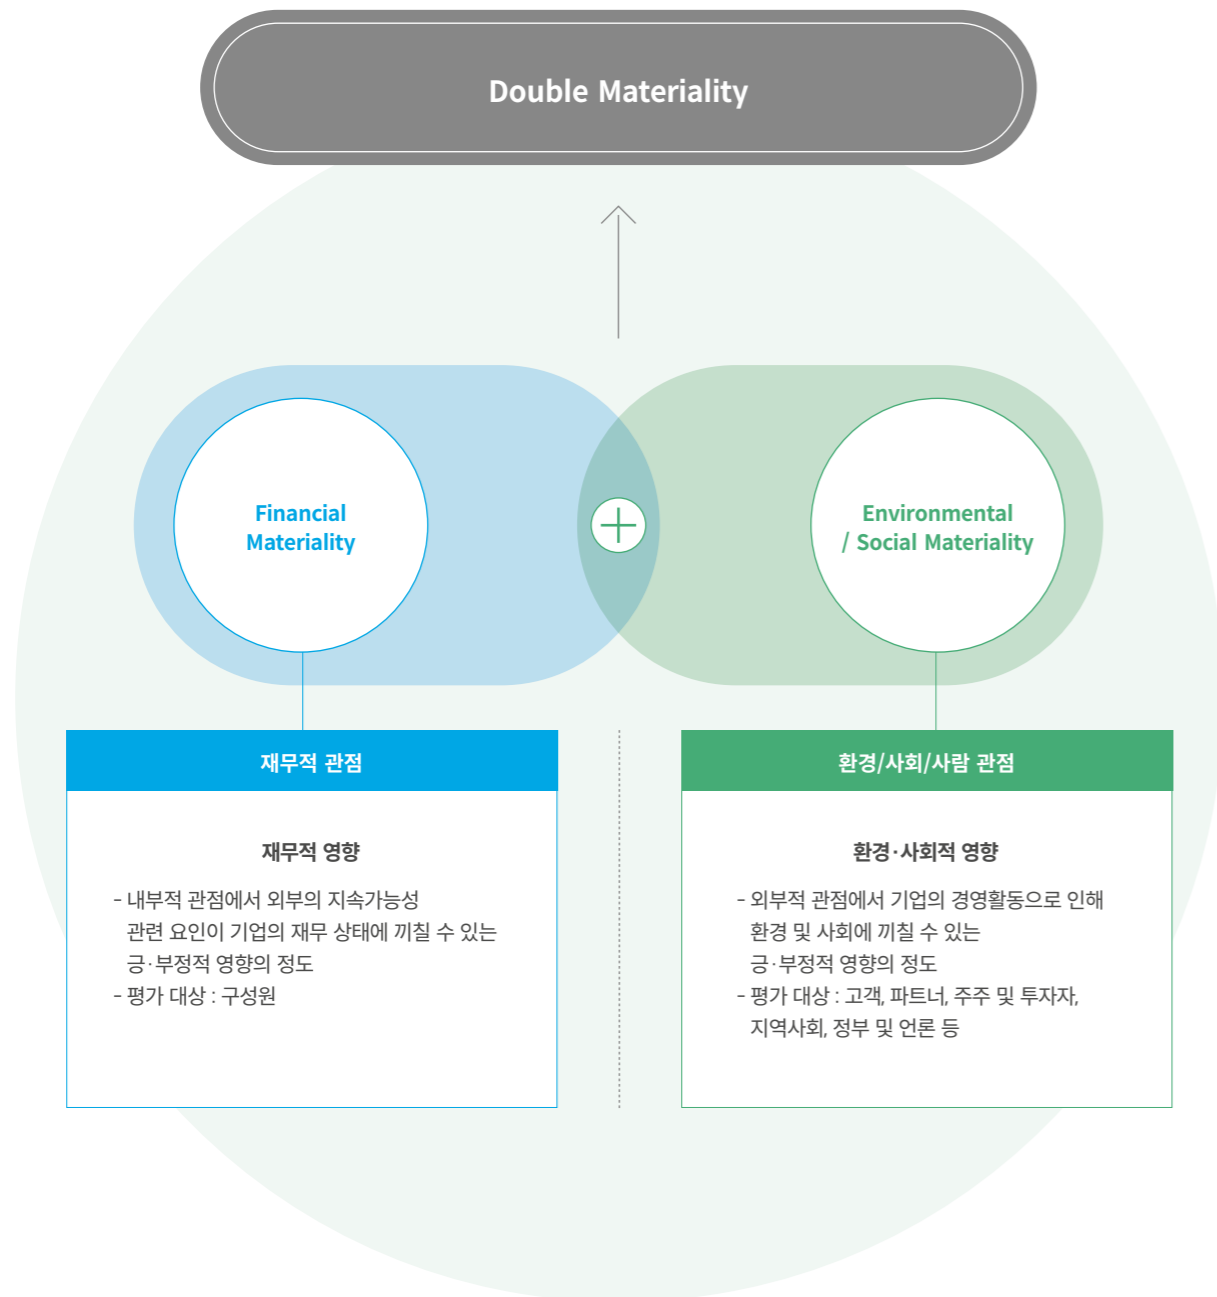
Double Materiality

Financial Materiality

Environmental / Social Materiality

재무적 관점

재무적 영향

- 내부적 관점에서 외부의 지속가능성 관련 요인이 기업의 재무 상태에 끼칠 수 있는 긍·부정적 영향의 정도
- 평가 대상 : 구성원

환경/사회/사람 관점

환경·사회적 영향

- 외부적 관점에서 기업의 경영활동으로 인해 환경 및 사회에 끼칠 수 있는 긍·부정적 영향의 정도
- 평가 대상 : 고객, 파트너, 주주 및 투자자, 지역사회, 정부 및 언론 등